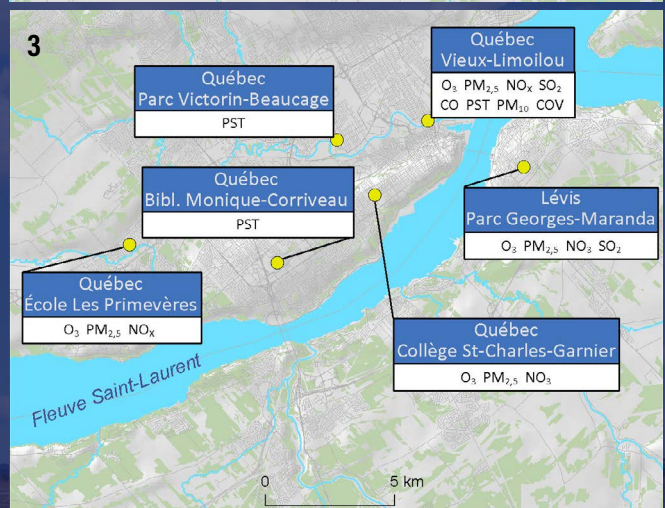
3

Québec
Parc Victorin-Beaucage
PST

Québec
Vieux-Limoilou
$O_3$ $PM_{2,5}$ $NO_X$ $SO_2$
CO PST $PM_{10}$ COV

Québec
Bibl. Monique-Corriveau
PST

Lévis
Parc Georges-Maranda
$O_3$ $PM_{2,5}$ $NO_3$ $SO_2$

Québec
École Les Primevères
$O_3$ $PM_{2,5}$ $NO_X$

Québec
Collège St-Charles-Garnier
$O_3$ $PM_{2,5}$ $NO_3$

Fleuve Saint-Laurent

0 5 km